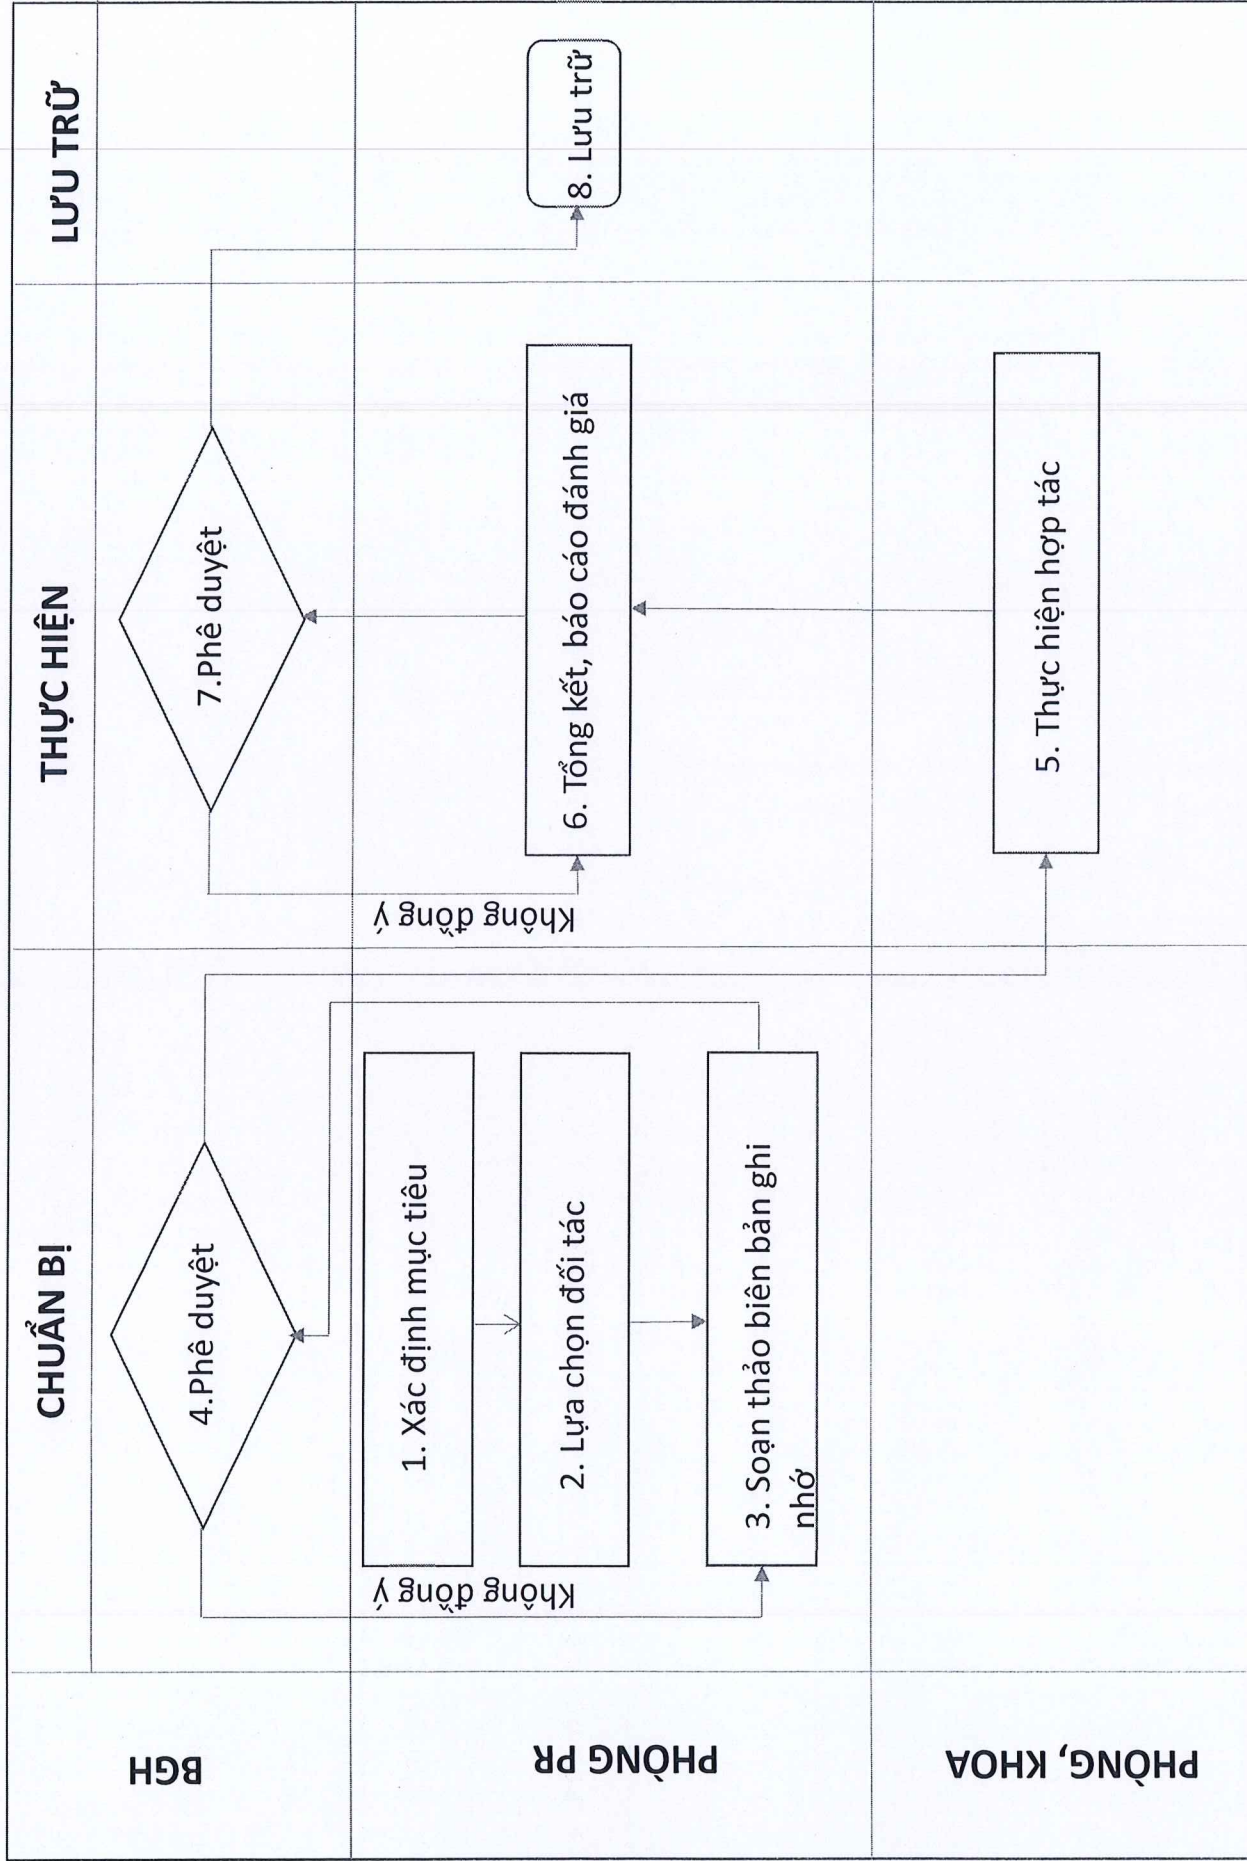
CHUẨN BỊ

THỰC HIỆN

LƯU TRỮ

BGH

PHÒNG PR

PHÒNG, KHOA

4.Phê duyệt

1. Xác định mục tiêu

2. Lựa chọn đối tác

3. Soạn thảo biên bản ghi nhớ

Không đồng ý

7.Phê duyệt

6. Tổng kết, báo cáo đánh giá

5. Thực hiện hợp tác

Không đồng ý

8. Lưu trữ